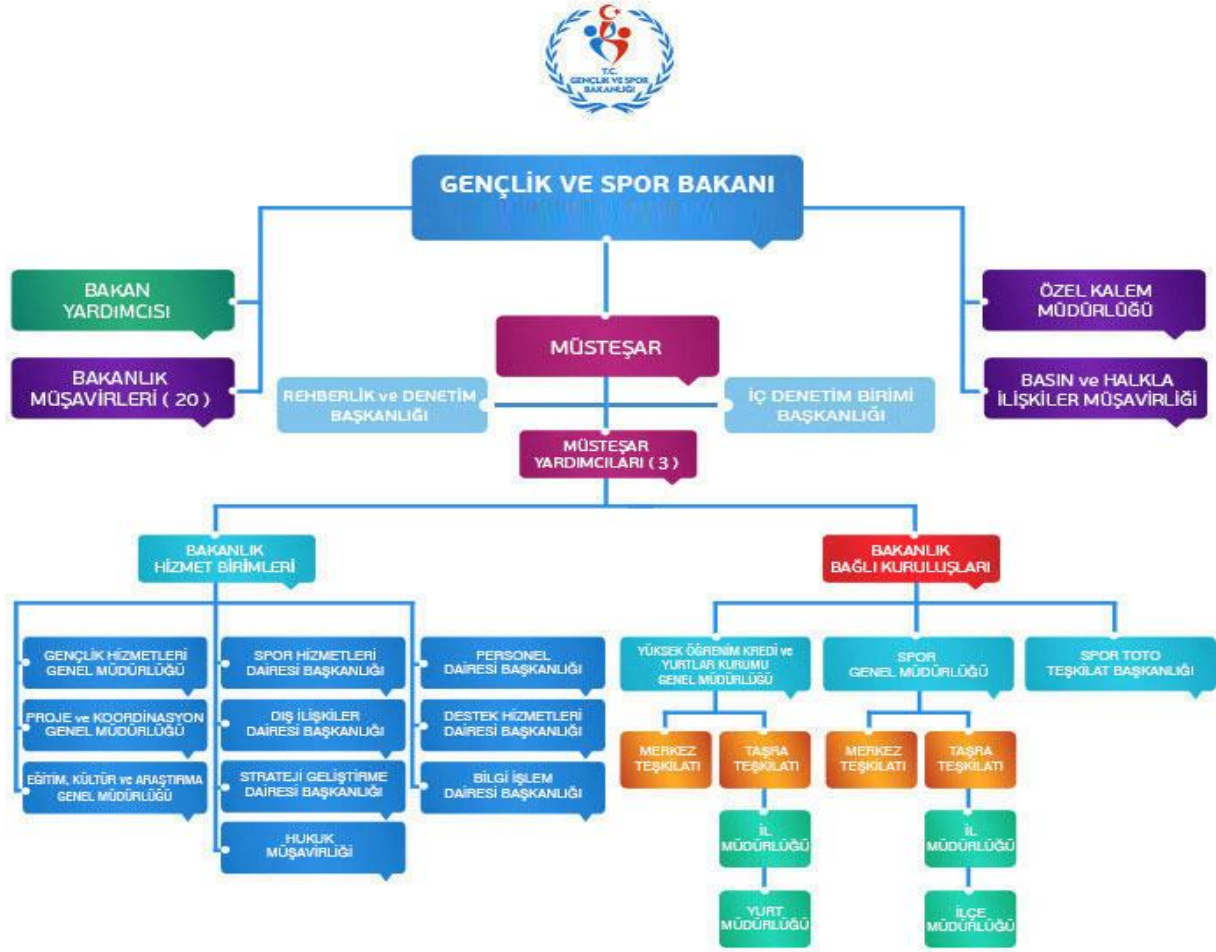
T.C.
GENÇLİK VE SPOR BAKANLIĞI

GENÇLİK VE SPOR BAKANI

BAKAN YARDIMCISI

BAKANLIK MÜŞAVİRLERİ ( 20 )

ÖZEL KALEM MÜDÜRLÜĞÜ

BASIN ve HALKLA İLİŞKİLER MÜŞAVİRLİĞİ

MÜSTEŞAR

REHBERLİK ve DENETİM BAŞKANLIĞI

İÇ DENETİM BİRİMİ BAŞKANLIĞI

MÜSTEŞAR YARDIMCILARI ( 3 )

BAKANLIK HİZMET BİRİMLERİ

BAKANLIK BAĞLI KURULUŞLARI

GENÇLİK HİZMETLERİ GENEL MÜDÜRLÜĞÜ

PROJE ve KOORDİNASYON GENEL MÜDÜRLÜĞÜ

EĞİTİM, KÜLTÜR ve ARAŞTIRMA GENEL MÜDÜRLÜĞÜ

SPOR HİZMETLERİ DAİRESİ BAŞKANLIĞI

DIŞ İLİŞKİLER DAİRESİ BAŞKANLIĞI

STRATEJİ GELİŞTİRME DAİRESİ BAŞKANLIĞI

HUKUK MÜŞAVİRLİĞİ

PERSONEL DAİRESİ BAŞKANLIĞI

DESTEK HİZMETLERİ DAİRESİ BAŞKANLIĞI

BİLGİ İŞLEM DAİRESİ BAŞKANLIĞI

YÜKSEK ÖĞRENİM KREDİ ve YURTLAR KURUMU GENEL MÜDÜRLÜĞÜ

SPOR GENEL MÜDÜRLÜĞÜ

SPOR TOTO TEŞKİLAT BAŞKANLIĞI

MERKEZ TEŞKİLATI

TAŞRA TEŞKİLATI

MERKEZ TEŞKİLATI

TAŞRA TEŞKİLATI

İL MÜDÜRLÜĞÜ

YURT MÜDÜRLÜĞÜ

İL MÜDÜRLÜĞÜ

İLÇE MÜDÜRLÜĞÜ